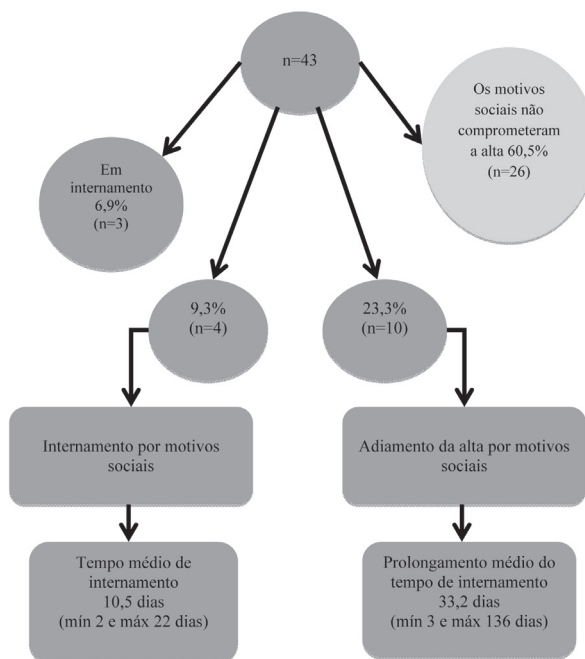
n=43

Em internamento 6,9% (n=3)

Os motivos sociais não comprometeram a alta 60,5% (n=26)

9,3% (n=4)

23,3% (n=10)

Internamento por motivos sociais

Adiamento da alta por motivos sociais

Tempo médio de internamento 10,5 dias (mín 2 e máx 22 dias)

Prolongamento médio do tempo de internamento 33,2 dias (mín 3 e máx 136 dias)